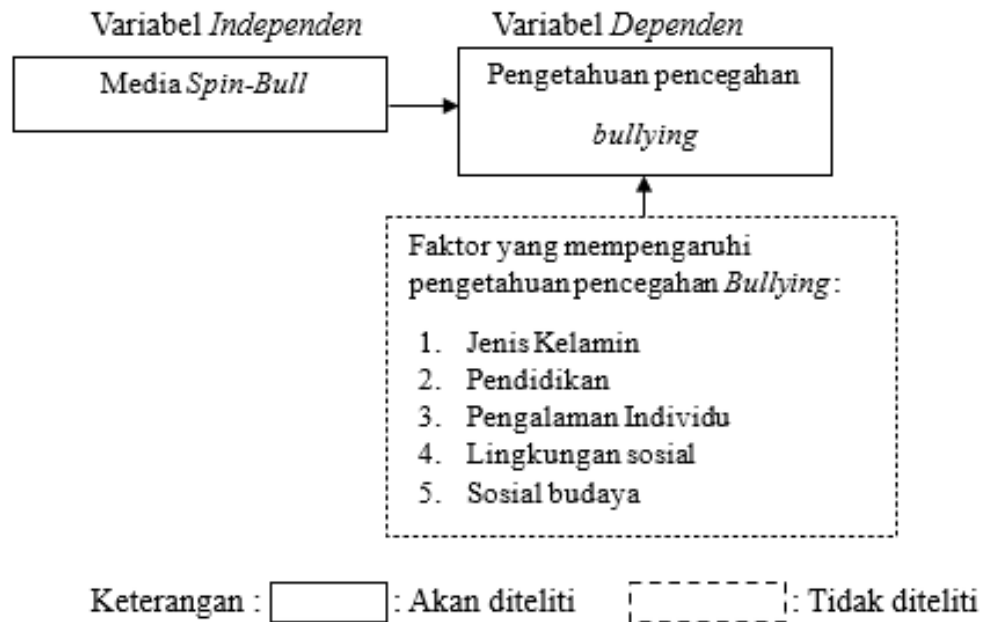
Variabel *Independen*

Media *Spin-Bull*

Variabel *Dependen*

Pengetahuan pencegahan *bullying*

Faktor yang mempengaruhi pengetahuan pencegahan *Bullying* :

1. Jenis Kelamin
2. Pendidikan
3. Pengalaman Individu
4. Lingkungan sosial
5. Sosial budaya

Keterangan : : Akan diteliti : Tidak diteliti